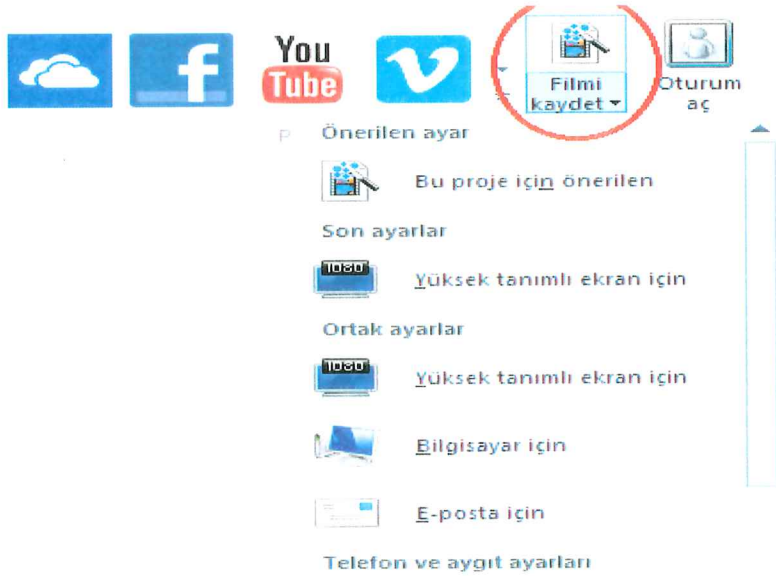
You Tube

Filmi kaydet

Oturum aç

P

Önerilen ayar

Bu proje için önerilen

Son ayarlar

1080

Yüksek tanımlı ekran için

Ortak ayarlar

1080

Yüksek tanımlı ekran için

Bilgisayar için

E-posta için

Telefon ve aygıt ayarları